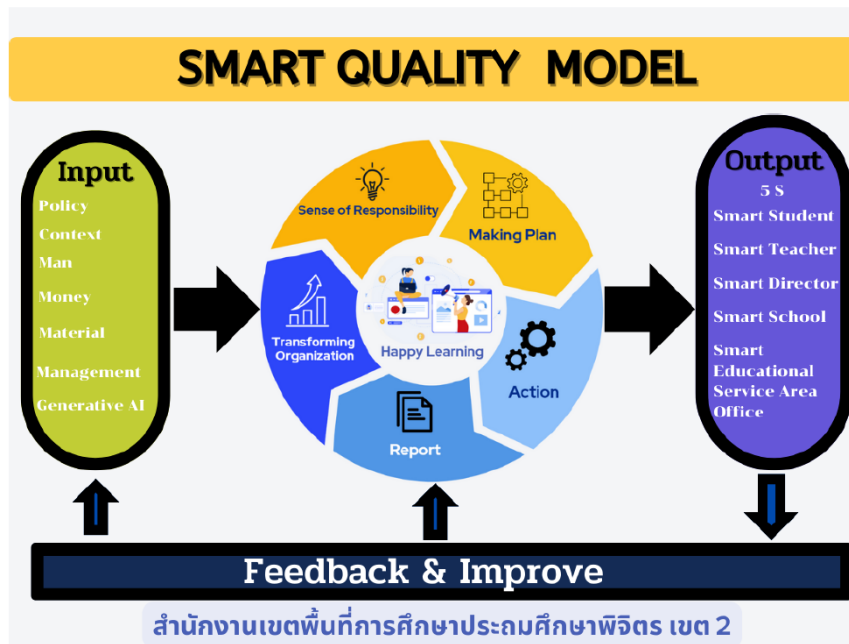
SMART QUALITY MODEL

Input
Policy
Context
Man
Money
Material
Management
Generative AI

Sense of Responsibility
Making Plan
Transforming Organization
Happy Learning
Action
Report

Output
5 S
Smart Student
Smart Teacher
Smart Director
Smart School
Smart Educational Service Area Office

Feedback & Improve

สำนักงานเขตพื้นที่การศึกษาประถมศึกษาพิจิตร เขต 2